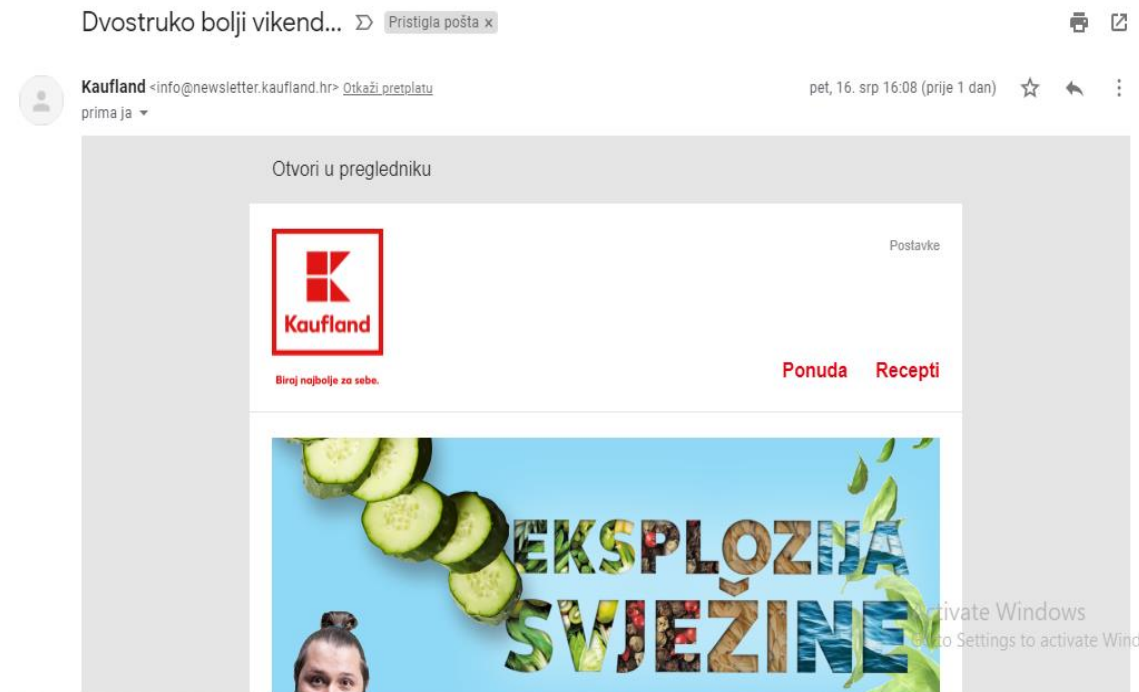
Dvostruko bolji vikend... Pristigla pošta ×

Kaufland <info@newsletter.kaufland.hr> Otkaži pretplatu
prima ja

pet, 16. srp 16:08 (prije 1 dan)

Otvori u pregledniku

Kaufland

Biraj najbolje za sebe.

Postavke

Ponuda Recepti

EKSPLOZIJA SVJEŽINE

Activate Windows
Go to Settings to activate Wind